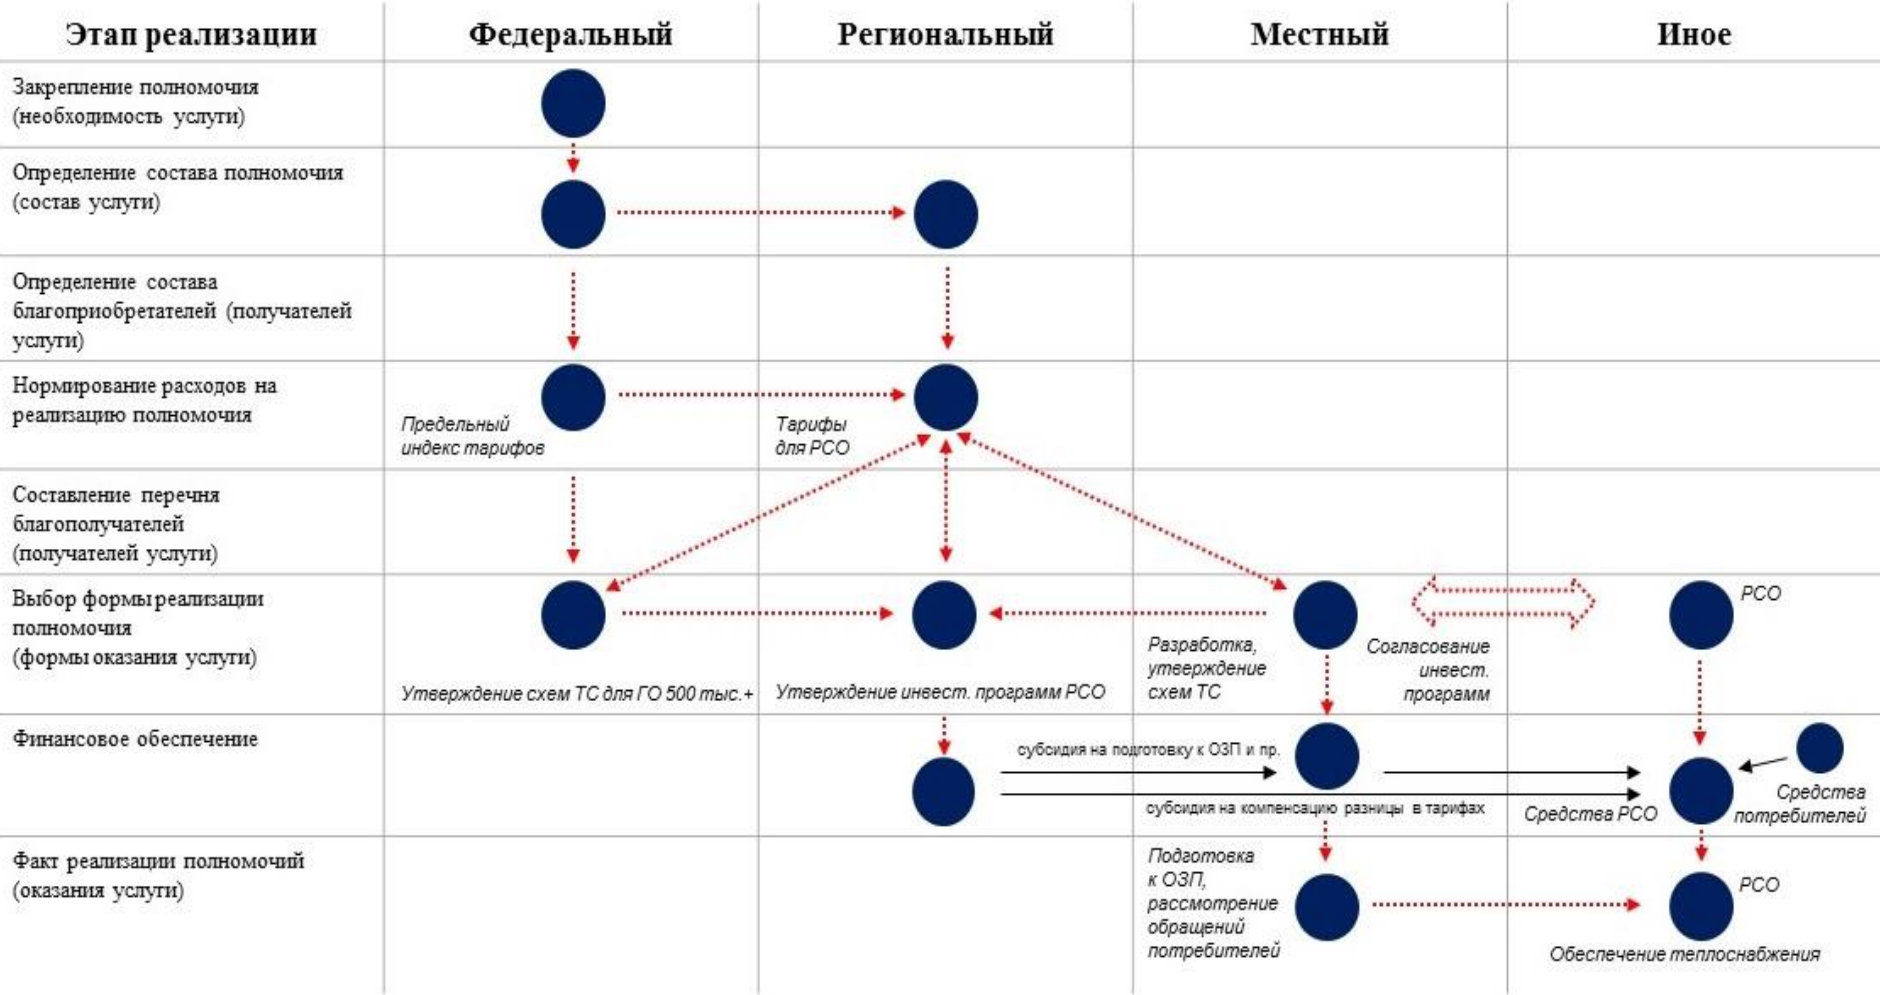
| Этап реализации | Федеральный | Региональный | Местный | Иное |
|---|---|---|---|---|
| Закрепление полномочия (необходимость услуги) | | | | |
| Определение состава полномочия (состав услуги) | | | | |
| Определение состава благоприобретателей (получателей услуги) | | | | |
| Нормирование расходов на реализацию полномочия | Предельный индекс тарифов | Тарифы для РСО | | |
| Составление перечня благополучателей (получателей услуги) | | | | |
| Выбор формы реализации полномочия (формы оказания услуги) | Утверждение схем ТС для ГО 500 тыс.+ | Утверждение инвест. программ РСО | Разработка, утверждение схем ТС | Согласование инвест. программ РСО |
| Финансовое обеспечение | | субсидия на подготовку к ОЗП и пр. субсидия на компенсацию разницы в тарифах | | Средства РСО Средства потребителей |
| Факт реализации полномочий (оказания услуги) | | | Подготовка к ОЗП, рассмотрение обращений потребителей | РСО Обеспечение теплоснабжения |